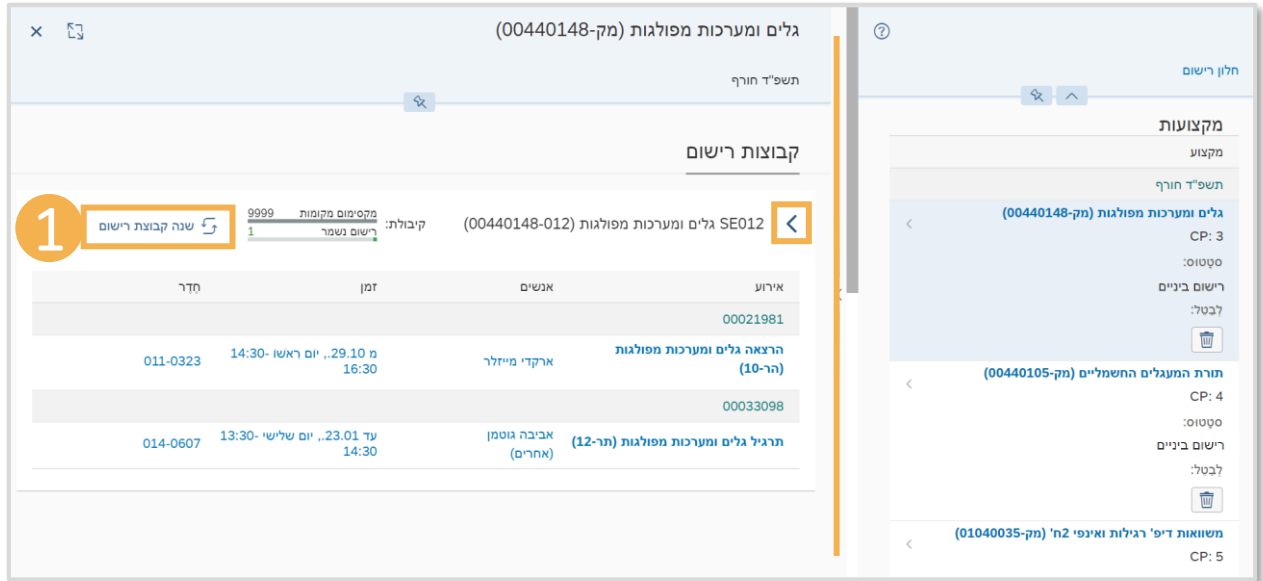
גלים ומערכות מפולגות (מק-00440148)

תשפ"ד חורף

קבוצות רישום

SE012 גלים ומערכות מפולגות (00440148-012)

קיבולת: מקסימום מקומות 9999
רישום נשמר 1

1

שנה קבוצת רישום

| אירוע | אנשים | זמן | חֶדֶר |
|---|---|---|---|
| 00021981 | | | |
| הרצאה גלים ומערכות מפולגות (הר-10) | ארקדי מייזלר | מ 29.10., יום ראשו -14:30 16:30 | 011-0323 |
| 00033098 | | | |
| תרגיל גלים ומערכות מפולגות (תר-12) | אביבה גוטמן (אחרים) | עד 23.01., יום שלישי -13:30 14:30 | 014-0607 |

חלון רישום

מקצועות

מקצוע

תשפ"ד חורף

גלים ומערכות מפולגות (מק-00440148)
CP: 3
סטטוס:
רישום ביניים
לְבַטֵל:

תורת המעגלים החשמליים (מק-00440105)
CP: 4
סטטוס:
רישום ביניים
לְבַטֵל:

משוואות דיפ' רגילות ואינפי 2ח' (מק-01040035)
CP: 5